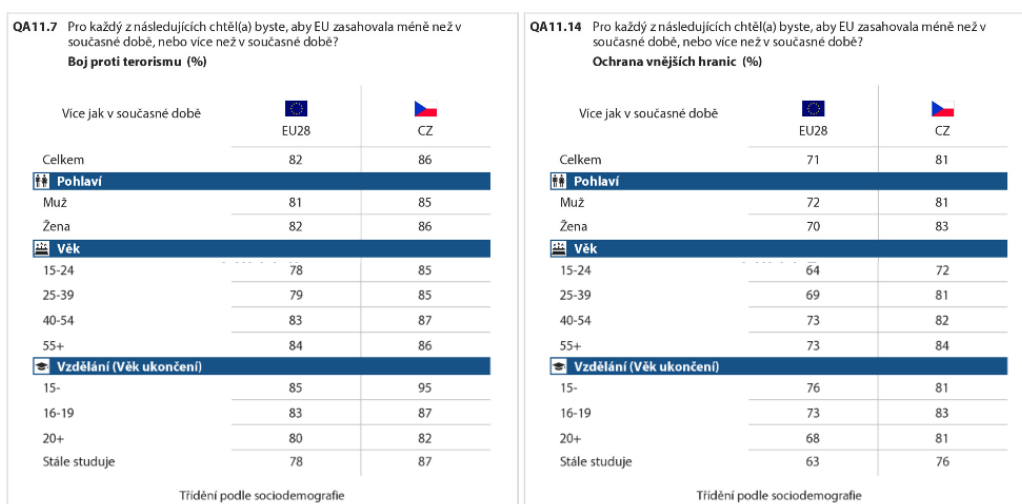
QA11.7 Pro každý z následujících chtěl(a) byste, aby EU zasahovala méně než v současné době, nebo více než v současné době?

Boj proti terorismu (%)

| Více jak v současné době | EU28 | CZ |
|---|---|---|
| Celkem | 82 | 86 |
| Pohlaví | | |
| Muž | 81 | 85 |
| Žena | 82 | 86 |
| Věk | | |
| 15-24 | 78 | 85 |
| 25-39 | 79 | 85 |
| 40-54 | 83 | 87 |
| 55+ | 84 | 86 |
| Vzdělání (Věk ukončení) | | |
| 15- | 85 | 95 |
| 16-19 | 83 | 87 |
| 20+ | 80 | 82 |
| Stále studuje | 78 | 87 |

Třídění podle sociodemografie

QA11.14 Pro každý z následujících chtěl(a) byste, aby EU zasahovala méně než v současné době, nebo více než v současné době?

Ochrana vnějších hranic (%)

| Více jak v současné době | EU28 | CZ |
|---|---|---|
| Celkem | 71 | 81 |
| Pohlaví | | |
| Muž | 72 | 81 |
| Žena | 70 | 83 |
| Věk | | |
| 15-24 | 64 | 72 |
| 25-39 | 69 | 81 |
| 40-54 | 73 | 82 |
| 55+ | 73 | 84 |
| Vzdělání (Věk ukončení) | | |
| 15- | 76 | 81 |
| 16-19 | 73 | 83 |
| 20+ | 68 | 81 |
| Stále studuje | 63 | 76 |

Třídění podle sociodemografie